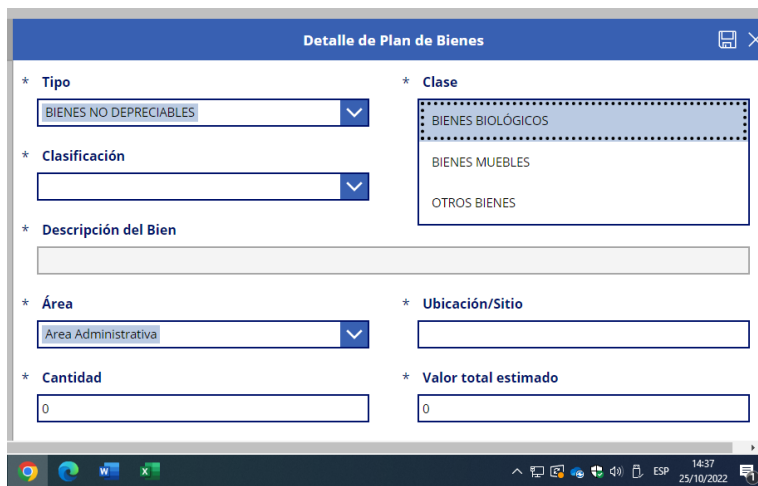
Detalle de Plan de Bienes

* Tipo
BIENES NO DEPRECIABLES

* Clase
BIENES BIOLÓGICOS
BIENES MUEBLES
OTROS BIENES

* Clasificación

* Descripción del Bien

* Área
Area Administrativa

* Ubicación/Sitio

* Cantidad
0

* Valor total estimado
0

ESP 14:37 25/10/2022